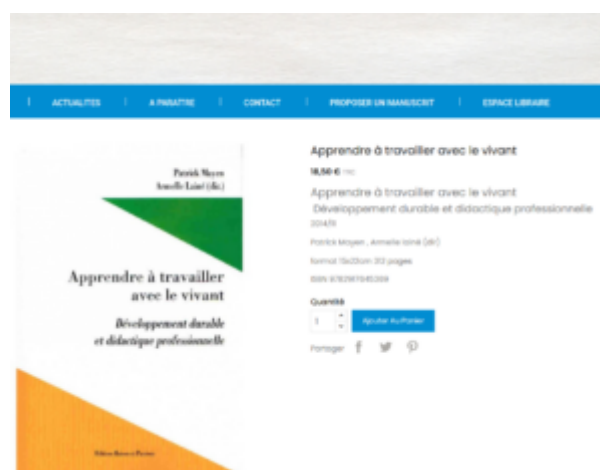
ACTUALITES | A PARAITRE | CONTACT | PROPOSER UN MANUSCRIT | ESPACE LIBRAIRE

Patrick Mayen
Armelle Lainé (dir.)

Apprendre à travailler avec le vivant

Développement durable et didactique professionnelle

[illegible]

Apprendre à travailler avec le vivant

18,50 € TTC

Apprendre à travailler avec le vivant

Développement durable et didactique professionnelle

2014/11

Patrick Mayen , Armelle Lainé (dir)

format 15x23cm 313 pages

ISBN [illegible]

Quantité

1

Ajouter au Panier

Partager